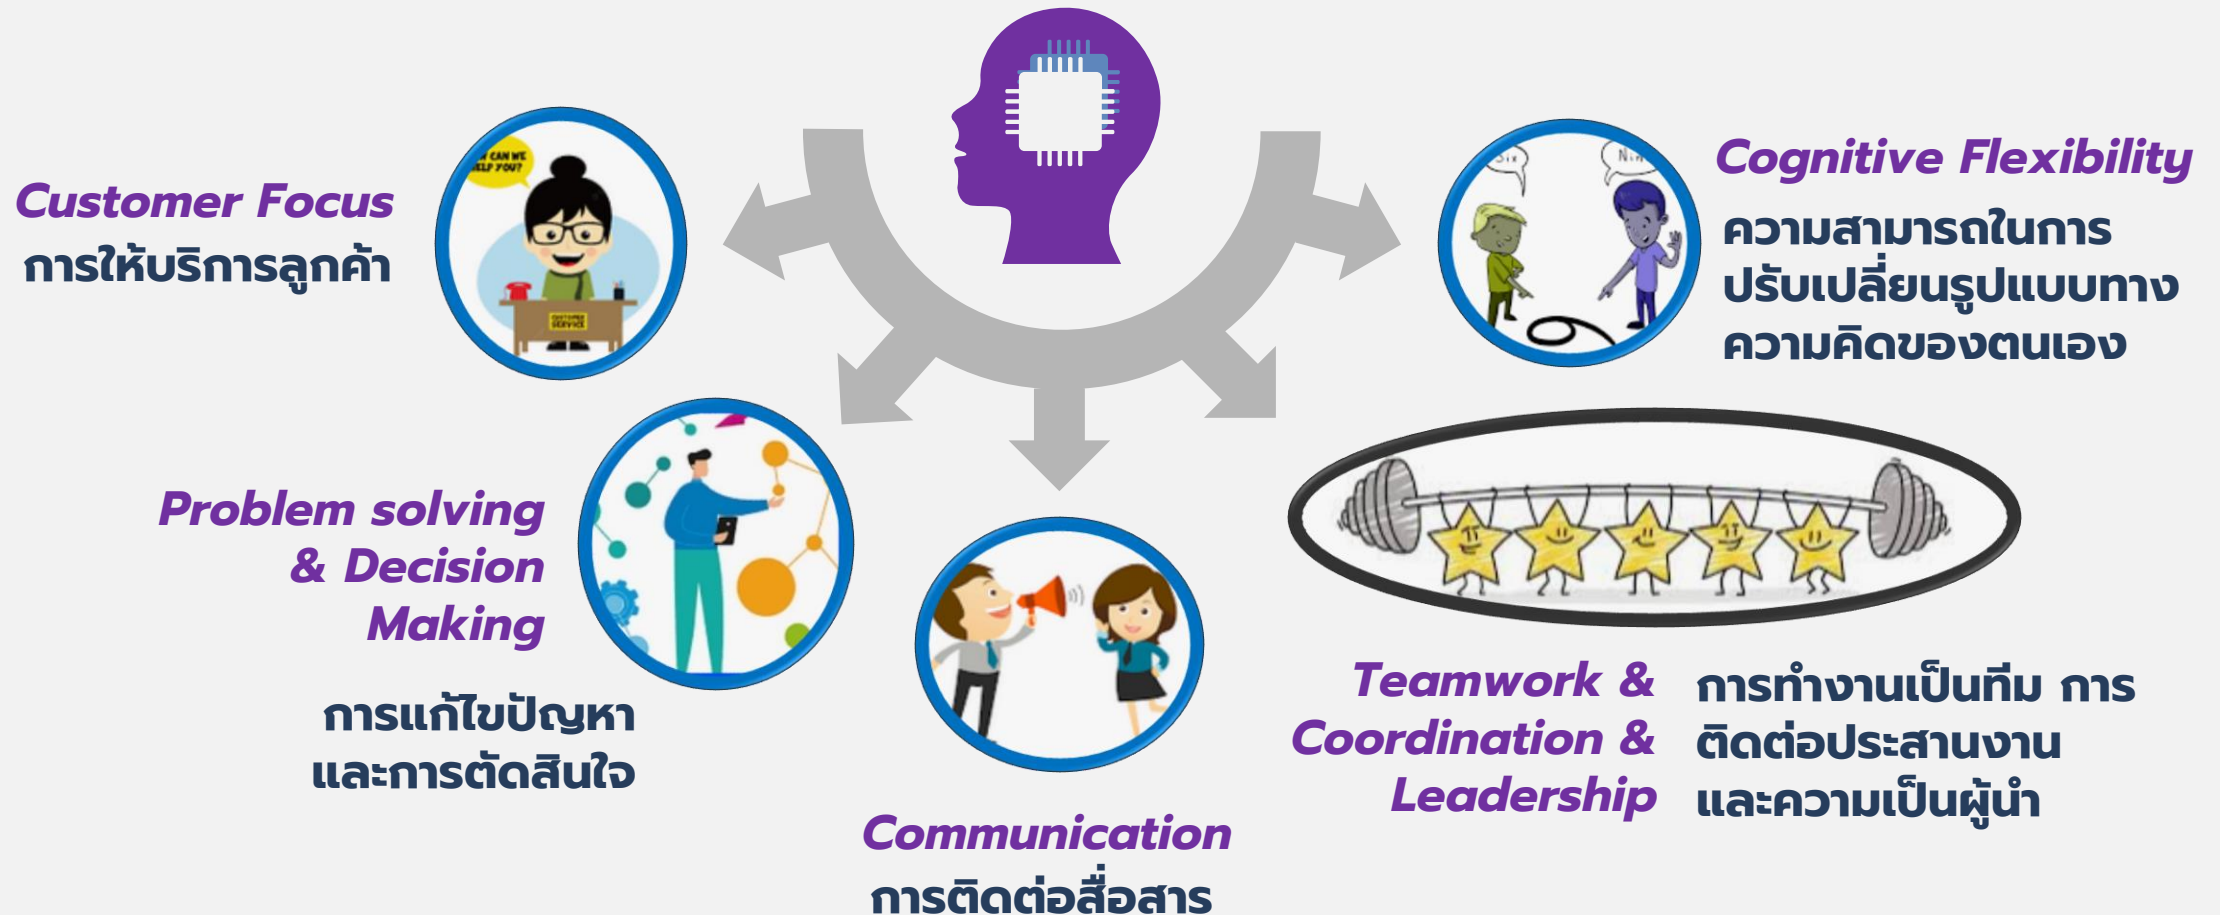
Customer Focus
การให้บริการลูกค้า

CAN WE HELP YOU?

CUSTOMER SERVICE

Cognitive Flexibility
ความสามารถในการปรับเปลี่ยนรูปแบบทางความคิดของตนเอง

Six

Nine

Problem solving & Decision Making

การแก้ไขปัญหาและการตัดสินใจ

Teamwork & Coordination & Leadership

การทำงานเป็นทีม การติดต่อประสานงานและความเป็นผู้นำ

Communication
การติดต่อสื่อสาร